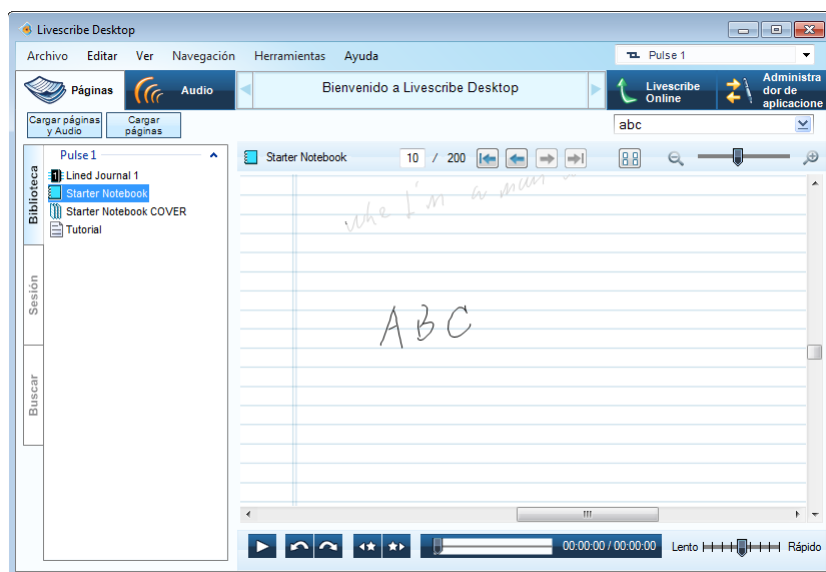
Livescribe Desktop

Archivo Editar Ver Navegación Herramientas Ayuda

Pulse 1

Páginas

Audio

Bienvenido a Livescribe Desktop

Livescribe Online

Administrador de aplicacione

Cargar páginas y Audio

Cargar páginas

abc

Biblioteca

Sesión

Buscar

Pulse 1

Lined Journal 1

Starter Notebook

Starter Notebook COVER

Tutorial

Starter Notebook

10 / 200

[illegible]

ABC

00:00:00 / 00:00:00

Lento

Rápido